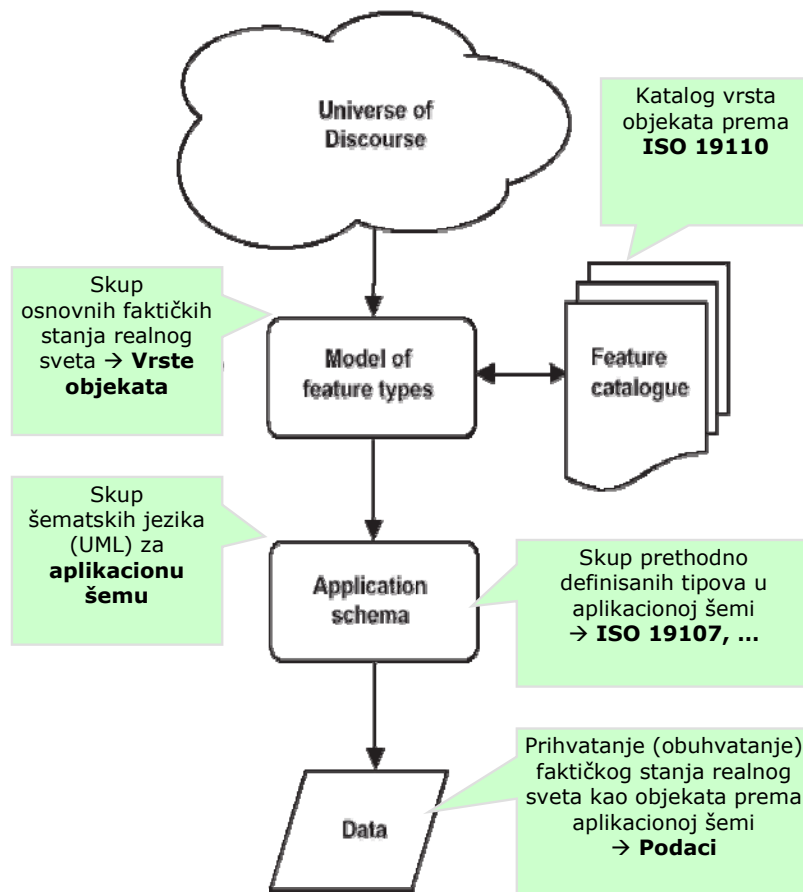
Universe of Discourse

Katalog vrsta objekata prema **ISO 19110**

Skup osnovnih faktičkih stanja realnog sveta → **Vrste objekata**

Model of feature types

Feature catalogue

Skup šematskih jezika (UML) za **aplikacionu šemu**

Application schema

Skup prethodno definisanih tipova u aplikacionoj šemi → **ISO 19107, ...**

Data

Prihvatanje (obuhvatanje) faktičkog stanja realnog sveta kao objekata prema aplikacionoj šemi → **Podaci**